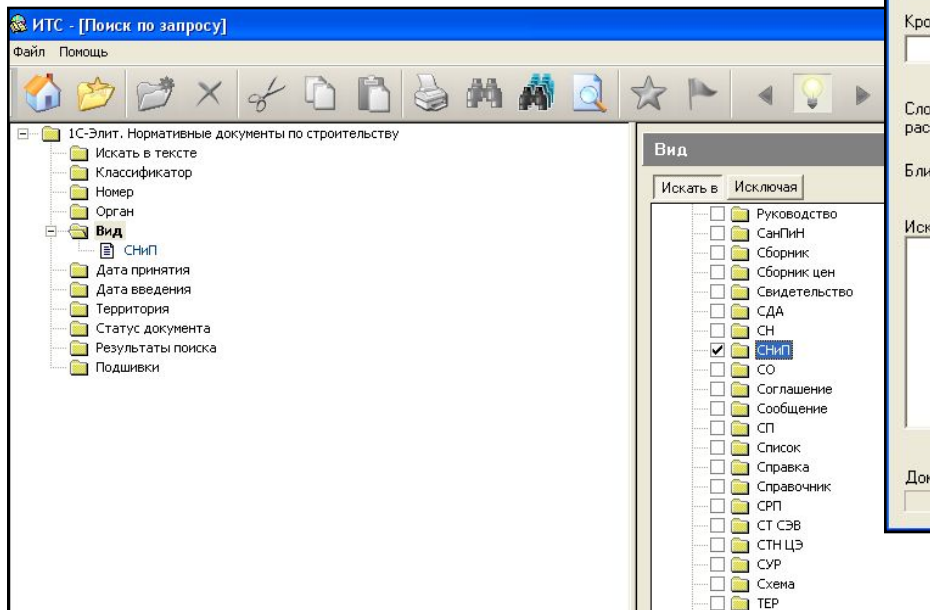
ИТС - [Поиск по запросу]
Файл Помощь

1С-Элит. Нормативные документы по строительству
Искать в тексте
Классификатор
Номер
Орган
Вид
СНиП
Дата принятия
Дата введения
Территория
Статус документа
Результаты поиска
Подшивки

Вид
Искать в | Исключая

Руководство
СанПиН
Сборник
Сборник цен
Свидетельство
СДА
СН
СНиП
СО
Соглашение
Сообщение
СП
Список
Справка
Справочник
СРП
СТ СЭВ
СТН ЦЭ
СУР
Схема
ТЕР

Кро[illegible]
Сло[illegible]
рас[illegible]
Бли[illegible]
Иск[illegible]
Док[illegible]